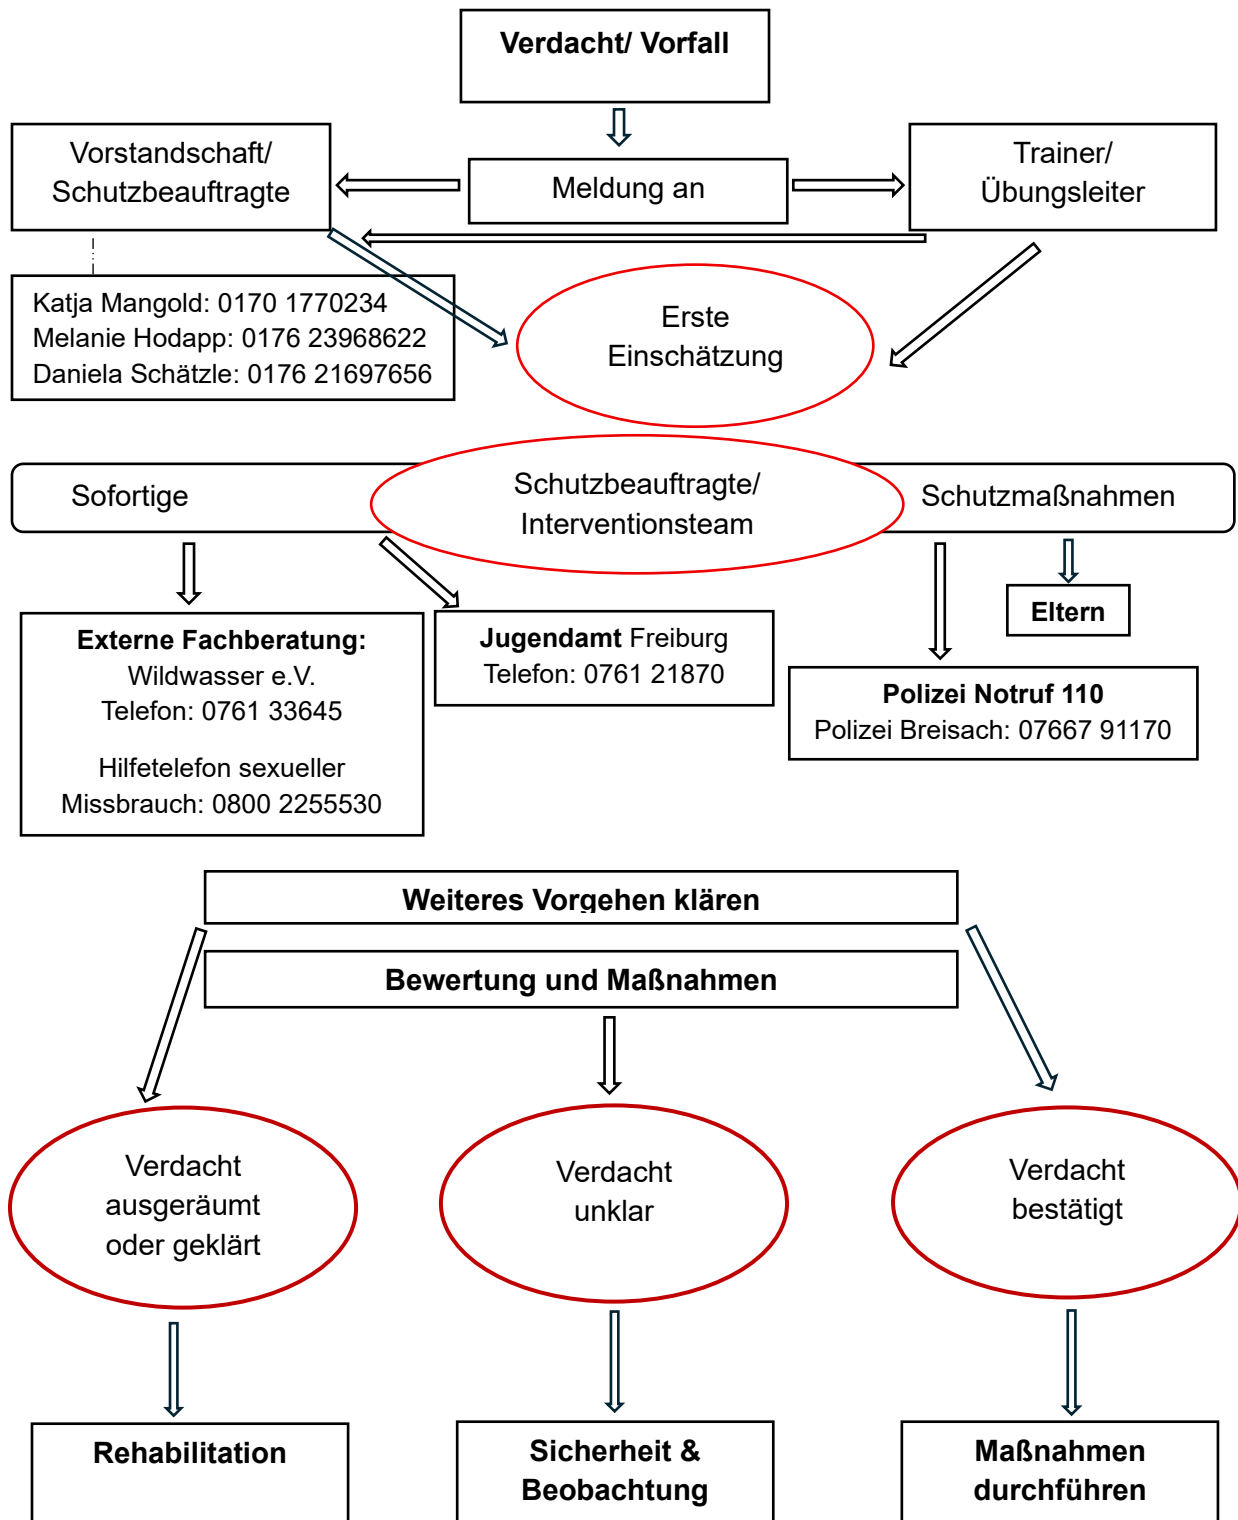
Verdacht/ Vorfall

Vorstandschaft/ Schutzbeauftragte

Meldung an

Trainer/ Übungsleiter

Katja Mangold: 0170 1770234
Melanie Hodapp: 0176 23968622
Daniela Schätzle: 0176 21697656

Erste Einschätzung

Sofortige

Schutzbeauftragte/ Interventionsteam

Schutzmaßnahmen

Eltern

Externe Fachberatung:
Wildwasser e.V.
Telefon: 0761 33645

Hilfetelefon sexueller Missbrauch: 0800 2255530

Jugendamt Freiburg
Telefon: 0761 21870

Polizei Notruf 110
Polizei Breisach: 07667 91170

Weiteres Vorgehen klären

Bewertung und Maßnahmen

Verdacht ausgeräumt oder geklärt

Verdacht unklar

Verdacht bestätigt

Rehabilitation

Sicherheit & Beobachtung

Maßnahmen durchführen